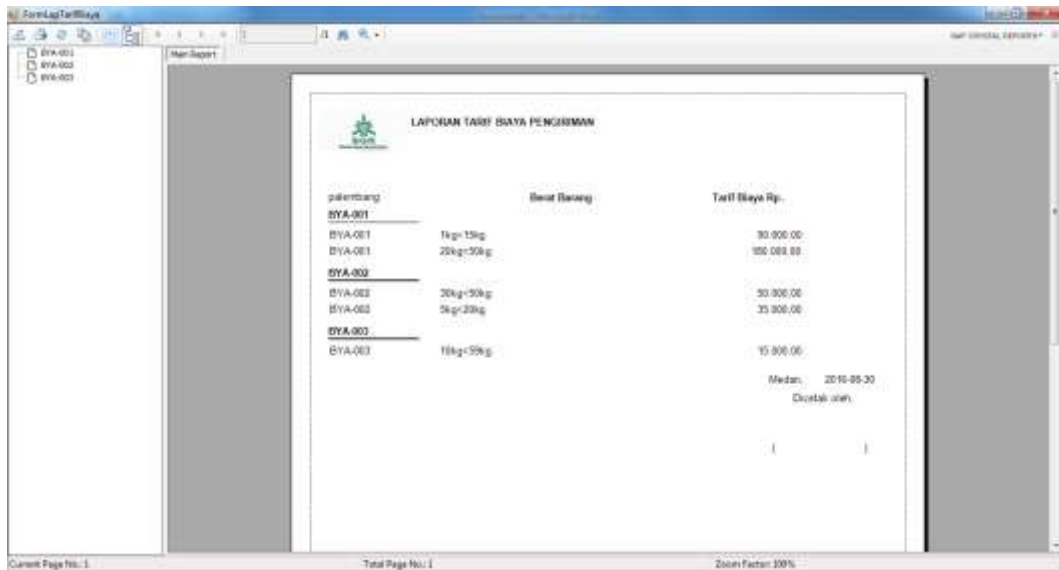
FormLapTarifBiaya

SAP CRYSTAL REPORTS

BYA-001
BYA-002
BYA-003

Main Report

LAPORAN TARIF BIAYA PENGIRIMAN

| palembang | | Berat Barang | Tarif Biaya Rp. |
|---|---|---|---|
| BYA-001 | | | |
| BYA-001 | 1kg<15kg | | 50.000,00 |
| BYA-001 | 20kg<50kg | | 100.000,00 |
| BYA-002 | | | |
| BYA-002 | 30kg<50kg | | 50.000,00 |
| BYA-002 | 5kg<20kg | | 35.000,00 |
| BYA-003 | | | |
| BYA-003 | 10kg<55kg | | 15.000,00 |

Medan, 2016-05-30
Dicetak oleh

( )

Current Page No.: 1
Total Page No.: 1
Zoom Factor: 100%